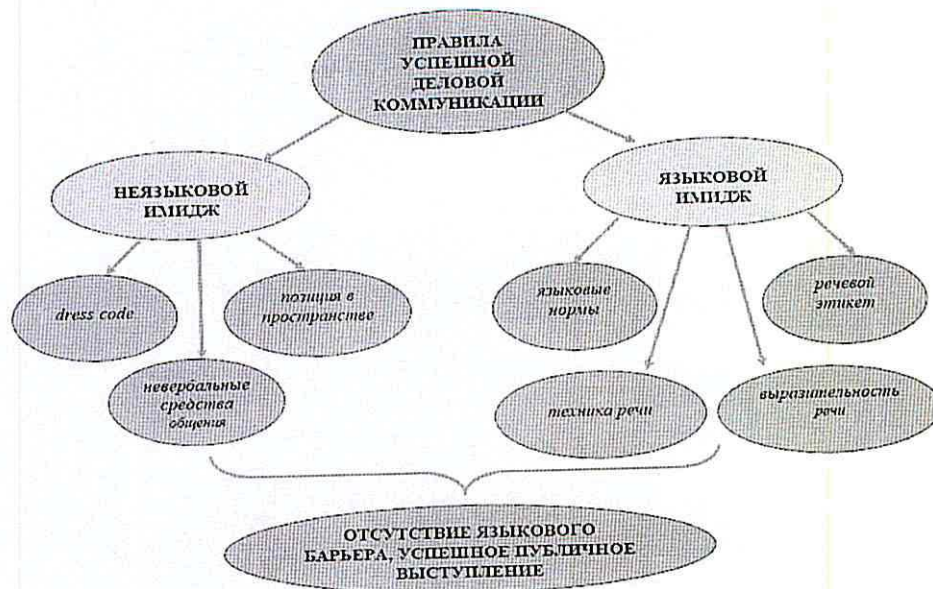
ПРАВИЛА УСПЕШНОЙ ДЕЛОВОЙ КОММУНИКАЦИИ

НЕЯЗЫКОВОЙ ИМИДЖ

ЯЗЫКОВОЙ ИМИДЖ

dress code

позиция в пространстве

невербальные средства общения

языковые нормы

речевой этикет

техника речи

выразительность речи

ОТСУТСТВИЕ ЯЗЫКОВОГО БАРЬЕРА, УСПЕШНОЕ ПУБЛИЧНОЕ ВЫСТУПЛЕНИЕ